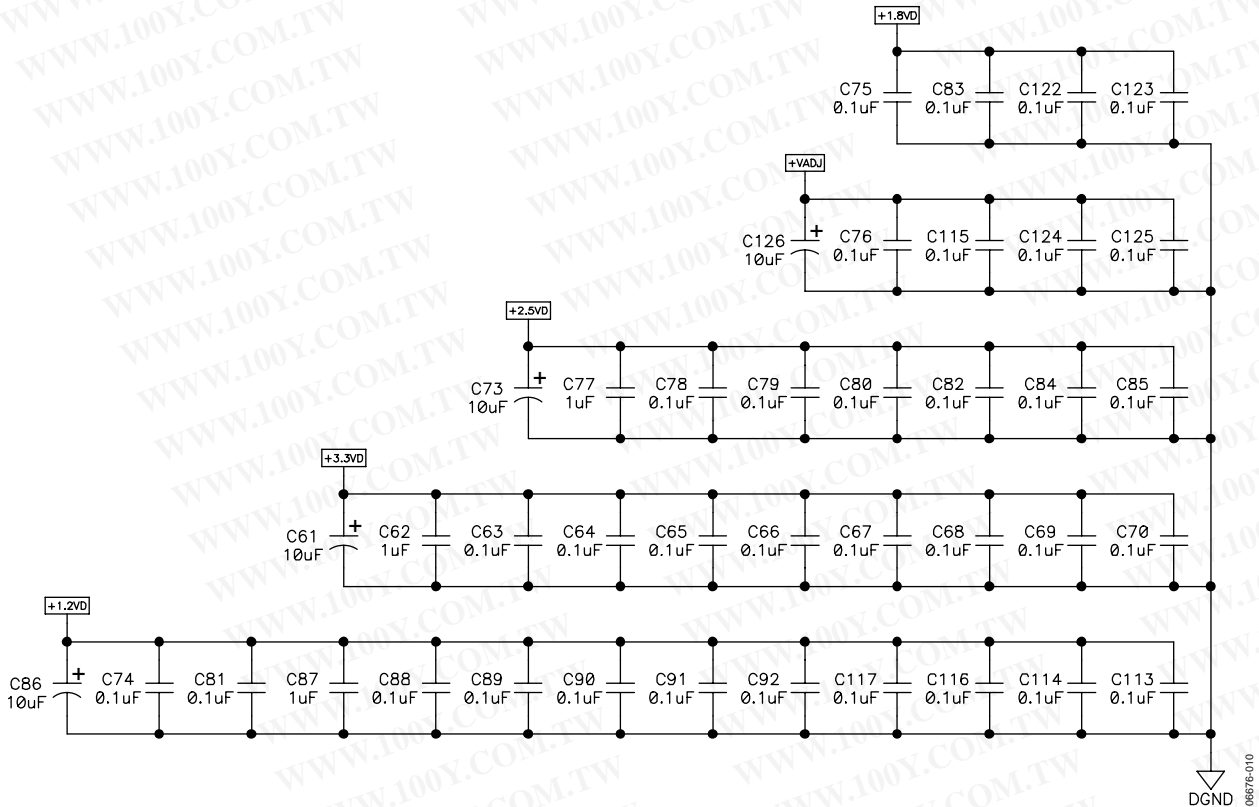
WWW.100Y.COM.TW

+1.8VD

C75 0.1uF
C83 0.1uF
C122 0.1uF
C123 0.1uF

+VADJ

C126 10uF
C76 0.1uF
C115 0.1uF
C124 0.1uF
C125 0.1uF

+2.5VD

C73 10uF
C77 1uF
C78 0.1uF
C79 0.1uF
C80 0.1uF
C82 0.1uF
C84 0.1uF
C85 0.1uF

+3.3VD

C61 10uF
C62 1uF
C63 0.1uF
C64 0.1uF
C65 0.1uF
C66 0.1uF
C67 0.1uF
C68 0.1uF
C69 0.1uF
C70 0.1uF

+1.2VD

C86 10uF
C74 0.1uF
C81 0.1uF
C87 1uF
C88 0.1uF
C89 0.1uF
C90 0.1uF
C91 0.1uF
C92 0.1uF
C117 0.1uF
C116 0.1uF
C114 0.1uF
C113 0.1uF

DGND

06676-010